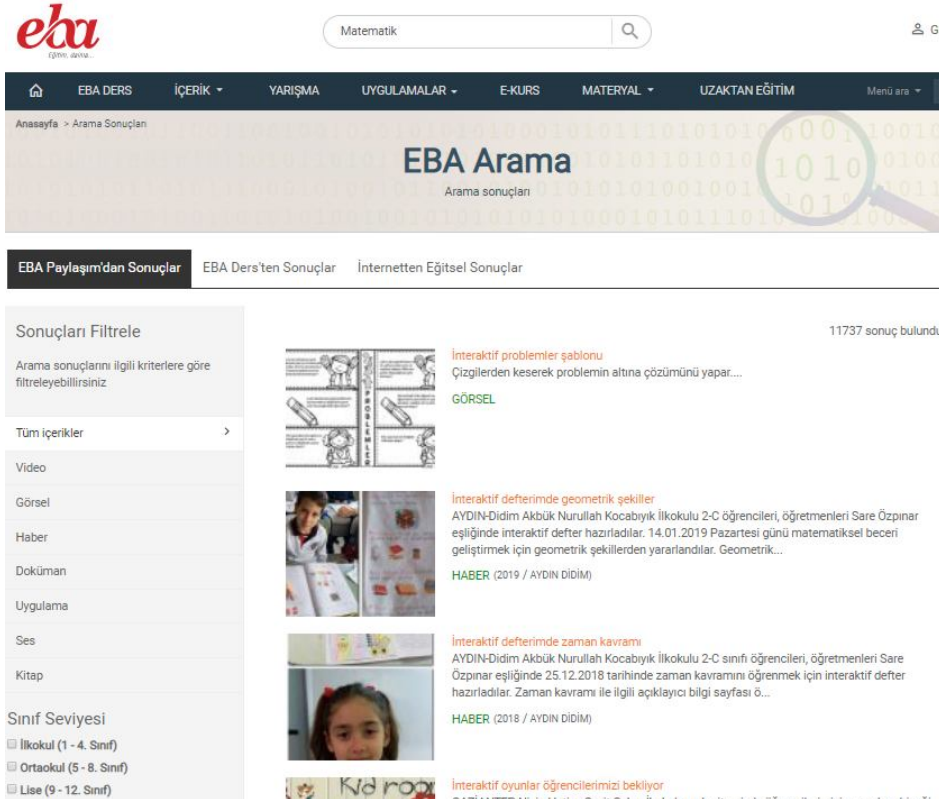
eba
Eğitim, daima...

Matematik

G

EBA DERS İÇERİK YARIŞMA UYGULAMALAR E-KURS MATERYAL UZAKTAN EĞİTİM Menü ara

Anasayfa > Arama Sonuçları

EBA Arama
Arama sonuçları

EBA Paylaşım'dan Sonuçlar EBA Ders'ten Sonuçlar İnternetten Eğitsel Sonuçlar

Sonuçları Filtrele
Arama sonuçlarını ilgili kriterlere göre filtreleyebillirsiniz

Tüm içerikler
Video
Görsel
Haber
Doküman
Uygulama
Ses
Kitap

Sınıf Seviyesi
İlkokul (1 - 4. Sınıf)
Ortaokul (5 - 8. Sınıf)
Lise (9 - 12. Sınıf)

11737 sonuç bulundu

İnteraktif problemler şablonu
Çizgilerden keserek problemin altına çözümünü yapar....
GÖRSEL

PROBLEMLER

İnteraktif defterimde geometrik şekiller
AYDIN-Didim Akbük Nurullah Kocabıyık İlkokulu 2-C öğrencileri, öğretmenleri Sare Özpınar eşliğinde interaktif defter hazırladılar. 14.01.2019 Pazartesi günü matematiksel beceri geliştirmek için geometrik şekillerden yararlandılar. Geometrik...
HABER (2019 / AYDIN DİDİM)

İnteraktif defterimde zaman kavramı
AYDIN-Didim Akbük Nurullah Kocabıyık İlkokulu 2-C sınıfı öğrencileri, öğretmenleri Sare Özpınar eşliğinde 25.12.2018 tarihinde zaman kavramını öğrenmek için interaktif defter hazırladılar. Zaman kavramı ile ilgili açıklayıcı bilgi sayfası ö...
HABER (2018 / AYDIN DİDİM)

İnteraktif oyunlar öğrencilerimizi bekliyor
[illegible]